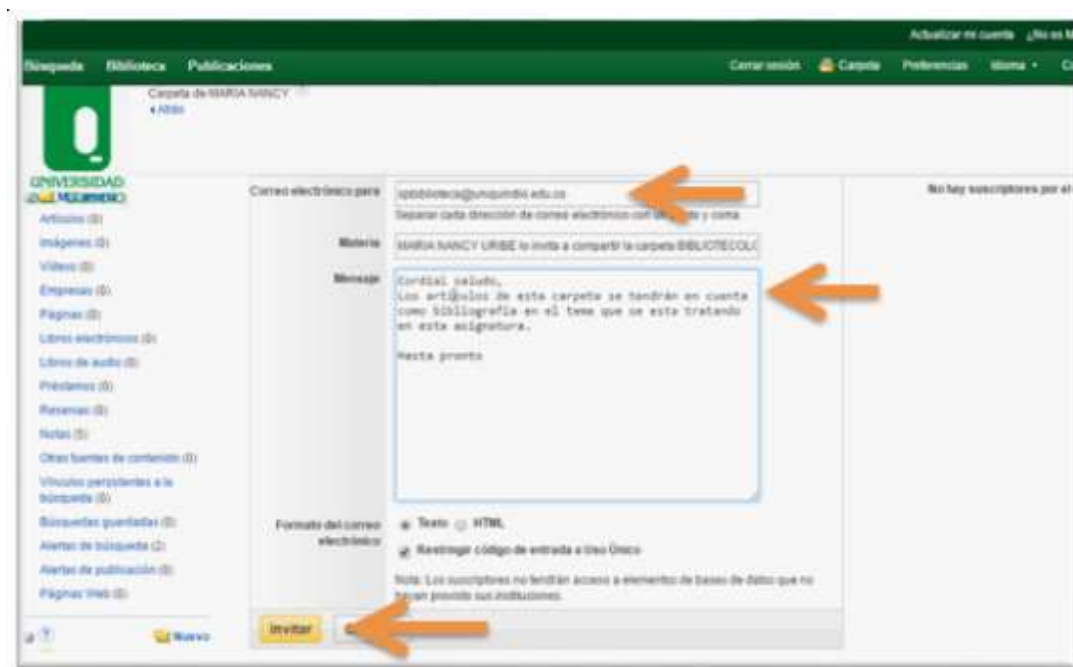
Actualizar mi cuenta ¿No es M

Búsqueda Biblioteca Publicaciones

Cerrar sesión Carpeta Preferencias Idioma • C

Carpeta de MARIA NANCY
« Atrás

UNIVERSIDAD DEL QUINDÍO

Artículos (0)
Imágenes (0)
Videos (0)
Empresas (0)
Páginas (0)
Libros electrónicos (0)
Libros de audio (0)
Préstamos (0)
Reseñas (0)
Notas (5)
Otras fuentes de contenido (0)
Vínculos persistentes a la búsqueda (0)
Búsquedas guardadas (0)
Alertas de búsqueda (2)
Alertas de publicación (0)
Páginas Web (0)

Nuevo

Correo electrónico para: opsbiblioteca@uniquindio.edu.co
Separar cada dirección de correo electrónico con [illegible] y coma

Materia: MARIA NANCY URIBE lo invita a compartir la carpeta BIBLIOTECOL

Mensaje:
Cordial saludo,
Los artículos de esta carpeta se tendrán en cuenta como bibliografía en el tema que se esta tratando en esta asignatura.

Hasta pronto

Formato del correo electrónico: Texto HTML
Restringir código de entrada a Uso Único

Nota: Los suscriptores no tendrán acceso a elementos de bases de datos que no hayan provisto sus instituciones.

Invitar

No hay suscriptores por el